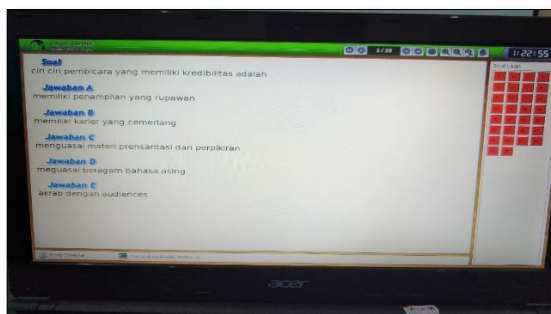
1/30

1:22:55

Soal
ciri ciri pembicara yang memiliki kredibilitas adalah

Jawaban A
memiliki penampilan yang rupawan

Jawaban B
memiliki karier yang cemerlang

Jawaban C
menguasai materi prensantasi dari perpikiran

Jawaban D
meguasai beragam bahasa asing

Jawaban E
akrab dengan audiences

Soal Lain

acer